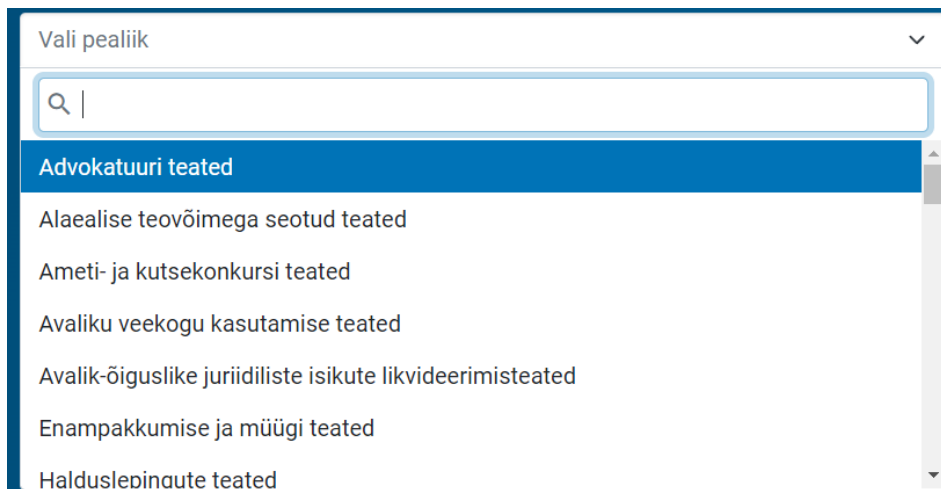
Vali pealiik

Advokatuuri teated

Alaealise teovõimega seotud teated

Ameti- ja kutsekonkursi teated

Avaliku veekogu kasutamise teated

Avalik-õiguslike juriidiliste isikute likvideerimisteated

Enampakkumise ja müügi teated

Halduslepingute teated